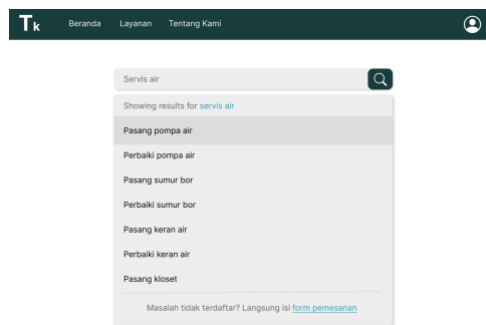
Tk Beranda Layanan Tentang Kami

Servis air

Showing results for servis air

Pasang pompa air

Perbaiki pompa air

Pasang sumur bor

Perbaiki sumur bor

Pasang keran air

Perbaiki keran air

Pasang kloset

Masalah tidak terdaftar? Langsung isi form pemesanan